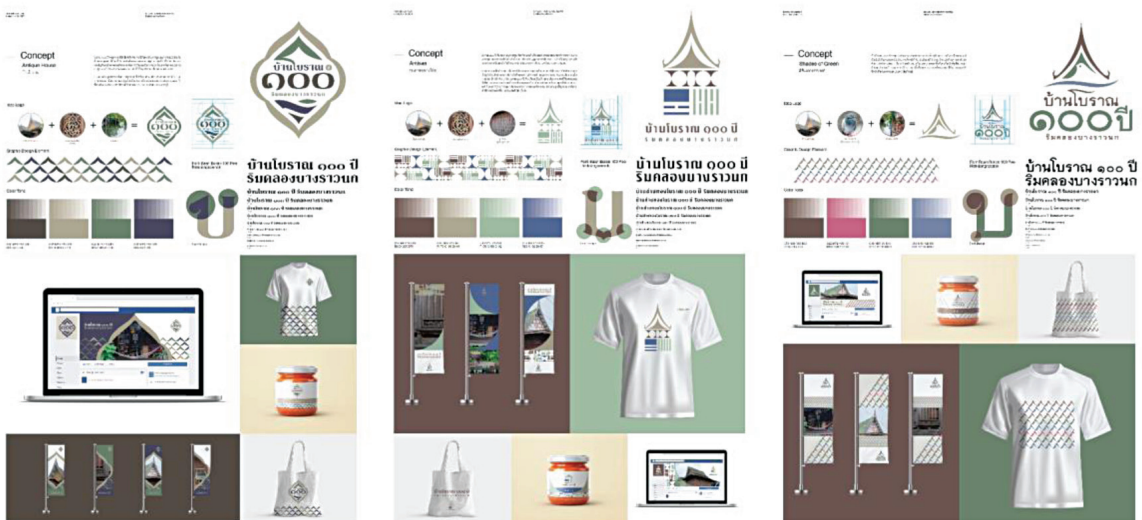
Concept
Antique House

บ้านโบราณ ๑๐๐
ริมคลองบางราวนก

บ้านโบราณ ๑๐๐ ปี
ริมคลองบางราวนก

Concept
Antique

บ้านโบราณ ๑๐๐ ปี
ริมคลองบางราวนก

บ้านโบราณ ๑๐๐ ปี
ริมคลองบางราวนก

Concept
Shades of Green

บ้านโบราณ
๑๐๐ปี
ริมคลองบางราวนก

บ้านโบราณ ๑๐๐ ปี
ริมคลองบางราวนก